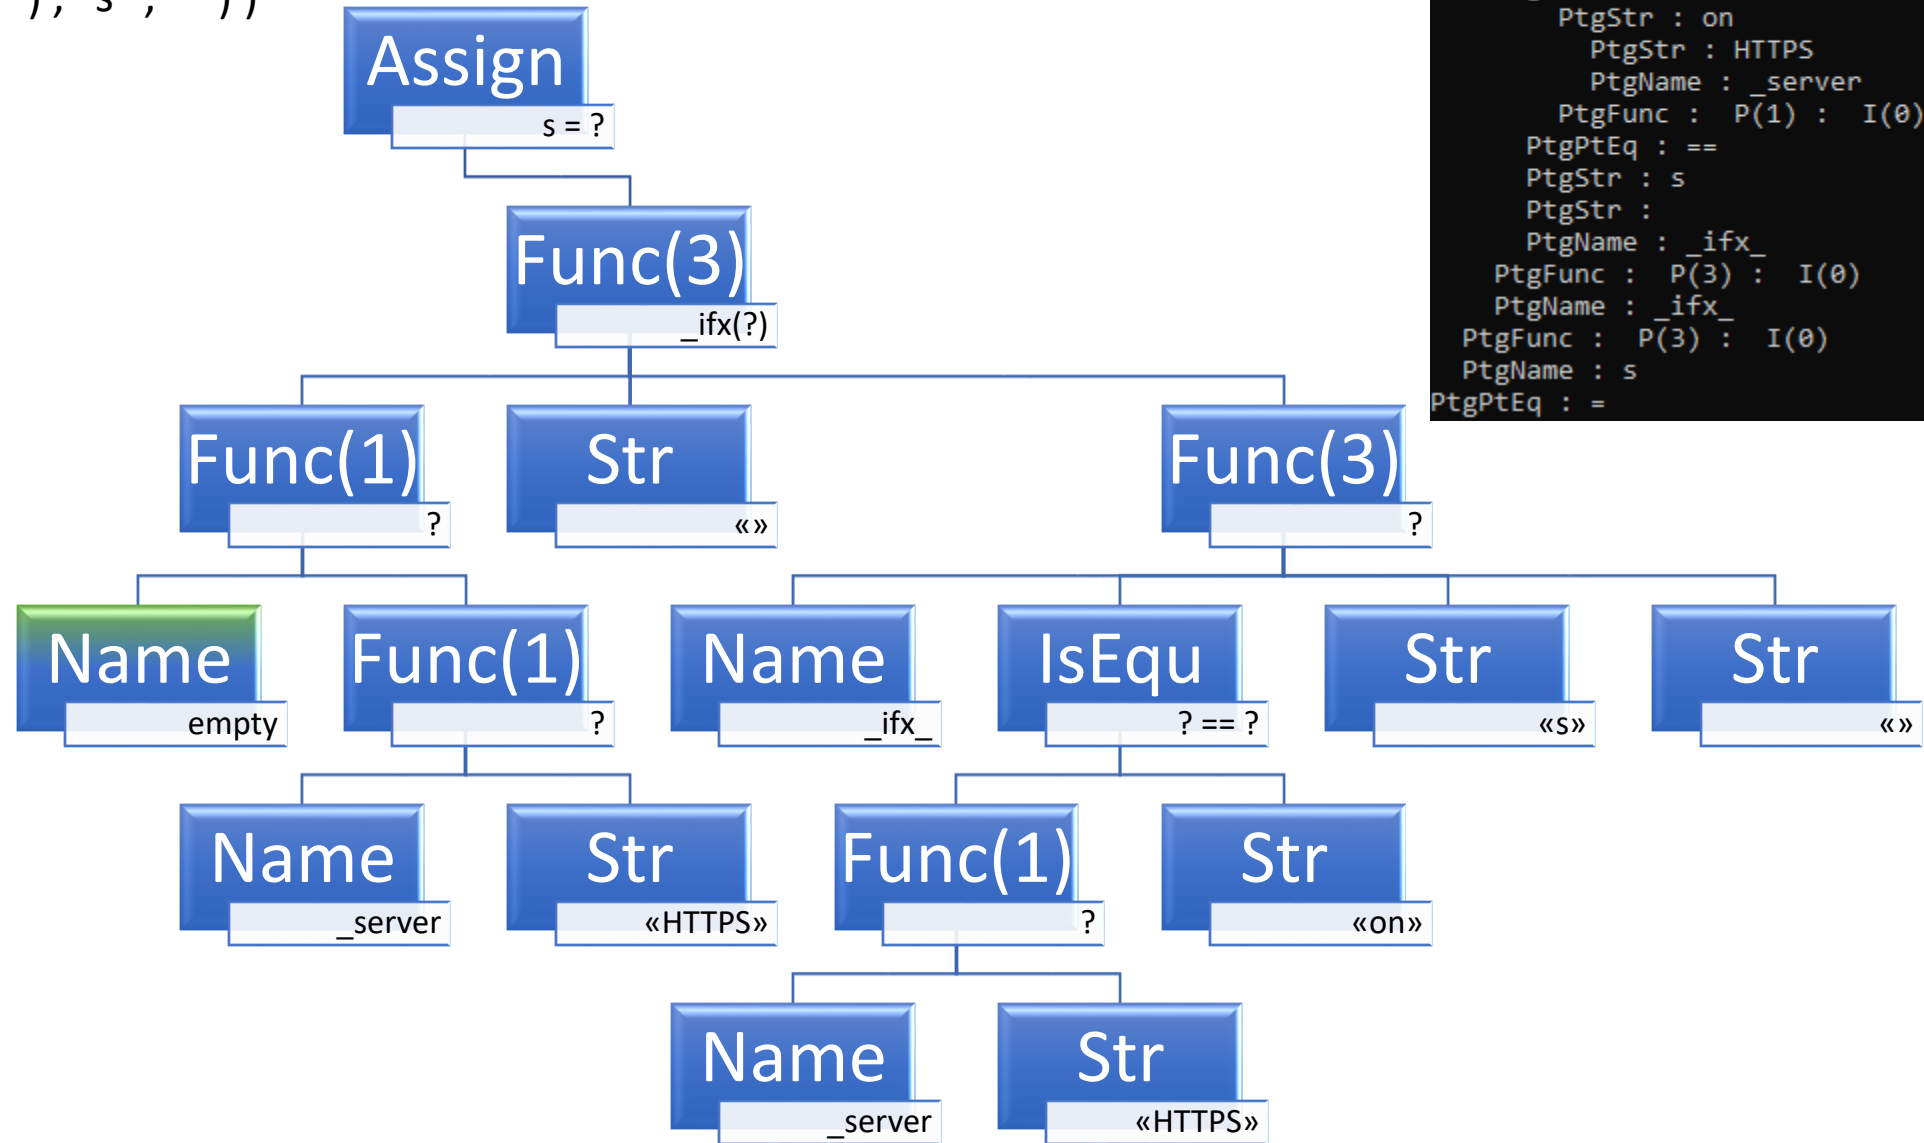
), s , ))

Assign
s = ?

Func(3)
_ifx(?)

Func(1)
?

Str
«»

Func(3)
?

Name
empty

Func(1)
?

Name
_ifx_

IsEqu
? == ?

Str
«s»

Str
«»

Name
_server

Str
«HTTPS»

Func(1)
?

Str
«on»

Name
_server

Str
«HTTPS»

PtgStr : on
PtgStr : HTTPS
PtgName : _server
PtgFunc : P(1) : I(0)
PtgPtEq : ==
PtgStr : s
PtgStr :
PtgName : _ifx_
PtgFunc : P(3) : I(0)
PtgName : _ifx_
PtgFunc : P(3) : I(0)
PtgName : s
PtgPtEq : =